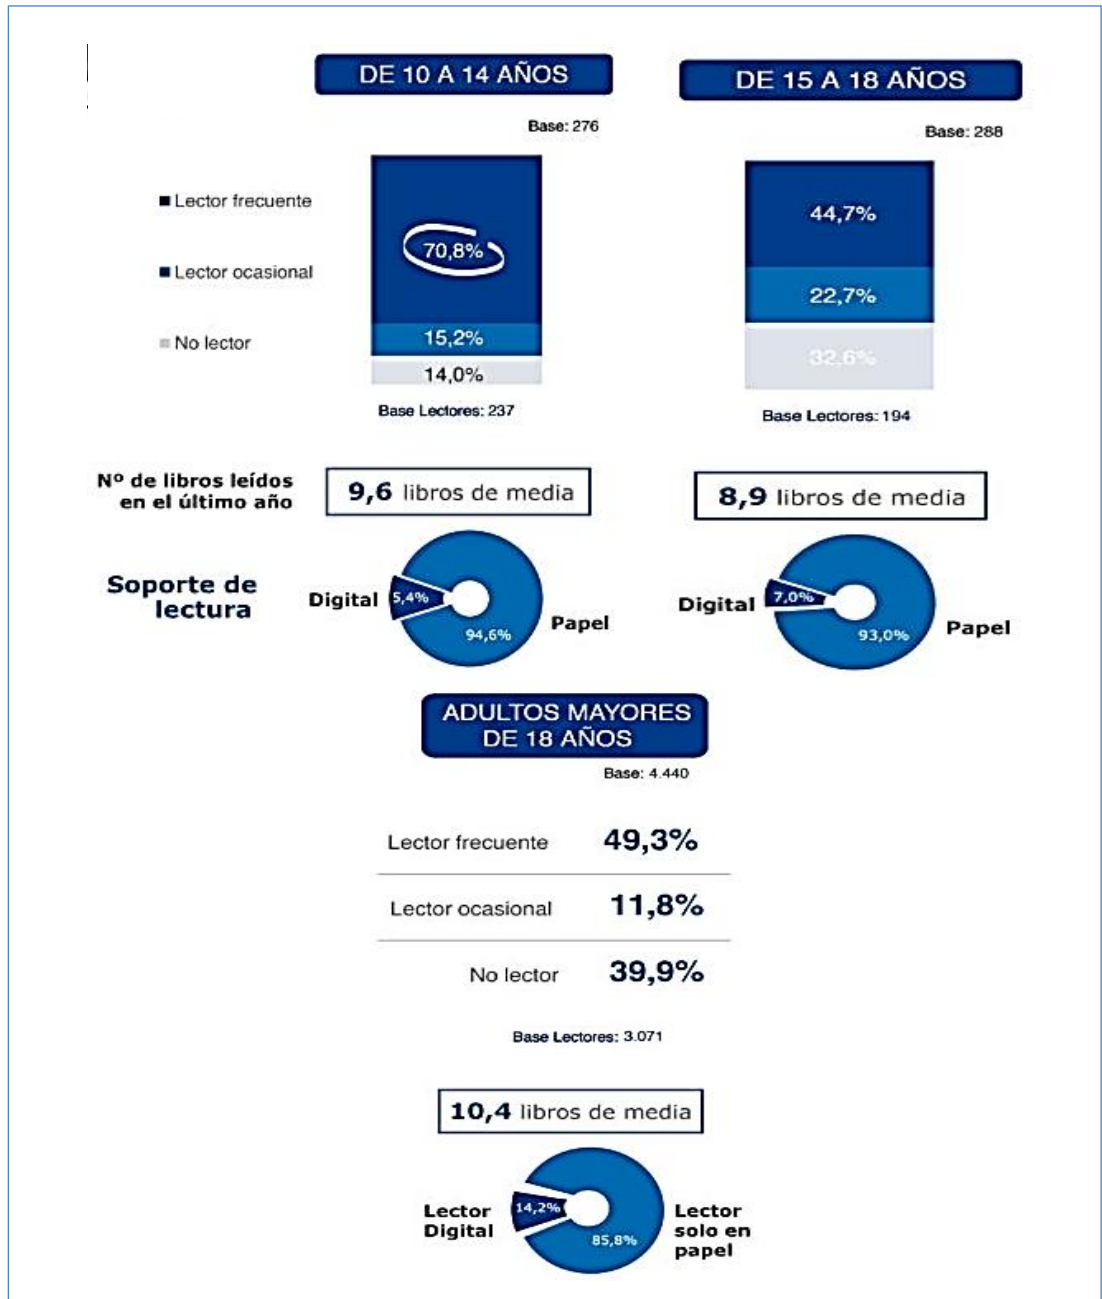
DE 10 A 14 AÑOS

Base: 276

Lector frecuente

Lector ocasional

No lector

70,8%

15,2%

14,0%

Base Lectores: 237

DE 15 A 18 AÑOS

Base: 288

44,7%

22,7%

32,6%

Base Lectores: 194

Nº de libros leídos en el último año

9,6 libros de media

8,9 libros de media

Soporte de lectura

Digital 5,4%

94,6% Papel

Digital 7,0%

93,0% Papel

ADULTOS MAYORES DE 18 AÑOS

Base: 4.440

| Lector frecuente | 49,3% |
|---|---|
| Lector ocasional | 11,8% |
| No lector | 39,9% |

Base Lectores: 3.071

10,4 libros de media

Lector Digital 14,2%

85,8% Lector solo en papel